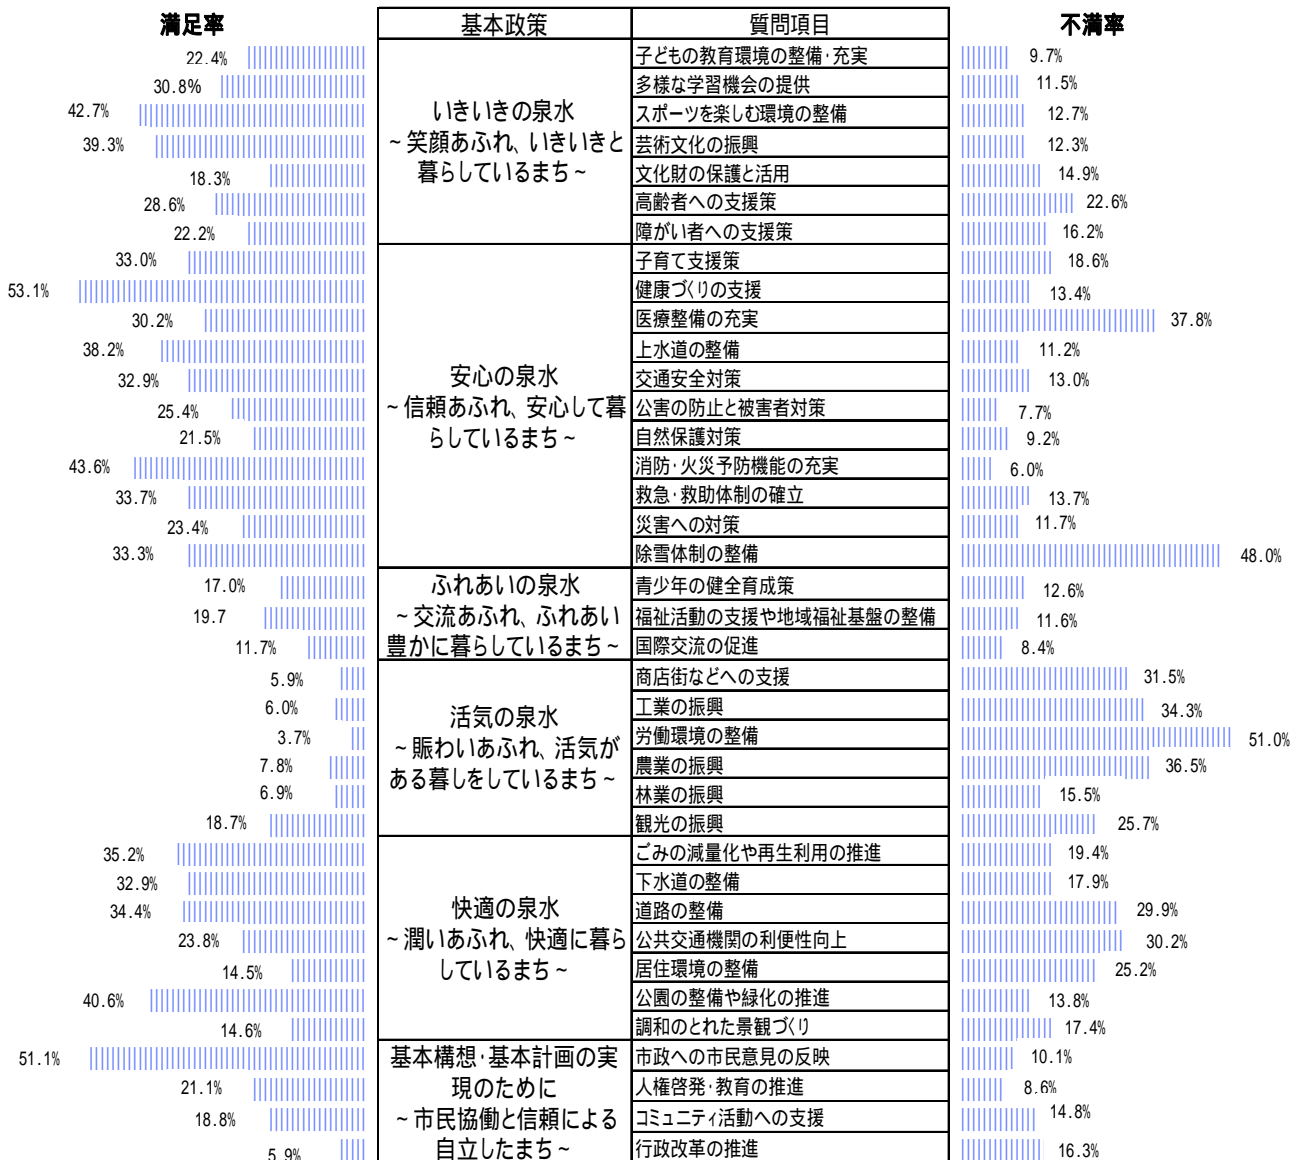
| 満足率 | 基本政策 | 質問項目 | 不満率 |
|---|---|---|---|
| 22.4% | いきいきの泉水 ~笑顔あふれ、いきいきと暮らしているまち~ | 子どもの教育環境の整備・充実 | 9.7% |
| 30.8% | | 多様な学習機会の提供 | 11.5% |
| 42.7% | | スポーツを楽しむ環境の整備 | 12.7% |
| 39.3% | | 芸術文化の振興 | 12.3% |
| 18.3% | | 文化財の保護と活用 | 14.9% |
| 28.6% | | 高齢者への支援策 | 22.6% |
| 22.2% | | 障がい者への支援策 | 16.2% |
| 33.0% | 安心の泉水 ~信頼あふれ、安心して暮らしているまち~ | 子育て支援策 | 18.6% |
| 53.1% | | 健康づくりの支援 | 13.4% |
| 30.2% | | 医療整備の充実 | 37.8% |
| 38.2% | | 上水道の整備 | 11.2% |
| 32.9% | | 交通安全対策 | 13.0% |
| 25.4% | | 公害の防止と被害者対策 | 7.7% |
| 21.5% | | 自然保護対策 | 9.2% |
| 43.6% | | 消防・火災予防機能の充実 | 6.0% |
| 33.7% | | 救急・救助体制の確立 | 13.7% |
| 23.4% | | 災害への対策 | 11.7% |
| 33.3% | | 除雪体制の整備 | 48.0% |
| 17.0% | ふれあいの泉水 ~交流あふれ、ふれあい豊かに暮らしているまち~ | 青少年の健全育成策 | 12.6% |
| 19.7 | | 福祉活動の支援や地域福祉基盤の整備 | 11.6% |
| 11.7% | | 国際交流の促進 | 8.4% |
| 5.9% | 活気の泉水 ~賑わいあふれ、活気がある暮しをしているまち~ | 商店街などへの支援 | 31.5% |
| 6.0% | | 工業の振興 | 34.3% |
| 3.7% | | 労働環境の整備 | 51.0% |
| 7.8% | | 農業の振興 | 36.5% |
| 6.9% | | 林業の振興 | 15.5% |
| 18.7% | | 観光の振興 | 25.7% |
| 35.2% | 快適の泉水 ~潤いあふれ、快適に暮らしているまち~ | ごみの減量化や再生利用の推進 | 19.4% |
| 32.9% | | 下水道の整備 | 17.9% |
| 34.4% | | 道路の整備 | 29.9% |
| 23.8% | | 公共交通機関の利便性向上 | 30.2% |
| 14.5% | | 居住環境の整備 | 25.2% |
| 40.6% | | 公園の整備や緑化の推進 | 13.8% |
| 14.6% | | 調和のとれた景観づくり | 17.4% |
| 51.1% | 基本構想・基本計画の実現のために ~市民協働と信頼による自立したまち~ | 市政への市民意見の反映 | 10.1% |
| 21.1% | | 人権啓発・教育の推進 | 8.6% |
| 18.8% | | コミュニティ活動への支援 | 14.8% |
| 5.9% | | 行政改革の推進 | 16.3% |